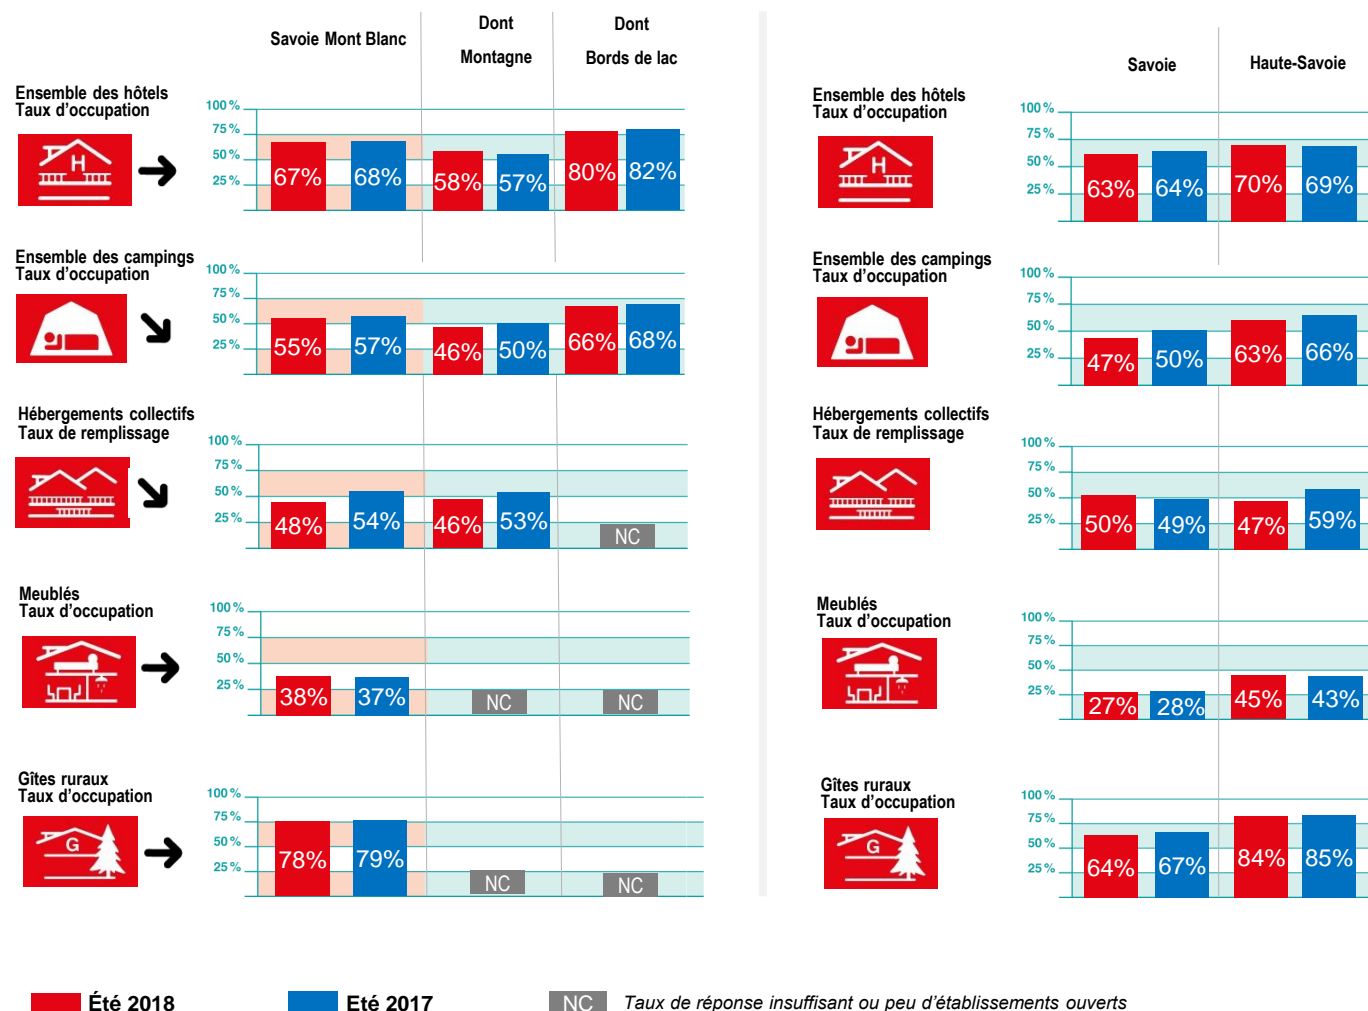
Savoie Mont Blanc | Dont Montagne | Dont Bords de lac

Ensemble des hôtels
Taux d'occupation

100 %
75 %
50 %
25 %

67% 68% 58% 57% 80% 82%

Ensemble des campings
Taux d'occupation

100 %
75 %
50 %
25 %

55% 57% 46% 50% 66% 68%

Hébergements collectifs
Taux de remplissage

100 %
75 %
50 %
25 %

48% 54% 46% 53% NC

Meublés
Taux d'occupation

100 %
75 %
50 %
25 %

38% 37% NC NC

Gîtes ruraux
Taux d'occupation

100 %
75 %
50 %
25 %

78% 79% NC NC

Savoie | Haute-Savoie

Ensemble des hôtels
Taux d'occupation

100 %
75 %
50 %
25 %

63% 64% 70% 69%

Ensemble des campings
Taux d'occupation

100 %
75 %
50 %
25 %

47% 50% 63% 66%

Hébergements collectifs
Taux de remplissage

100 %
75 %
50 %
25 %

50% 49% 47% 59%

Meublés
Taux d'occupation

100 %
75 %
50 %
25 %

27% 28% 45% 43%

Gîtes ruraux
Taux d'occupation

100 %
75 %
50 %
25 %

64% 67% 84% 85%

Été 2018
Été 2017
NC Taux de réponse insuffisant ou peu d'établissements ouverts